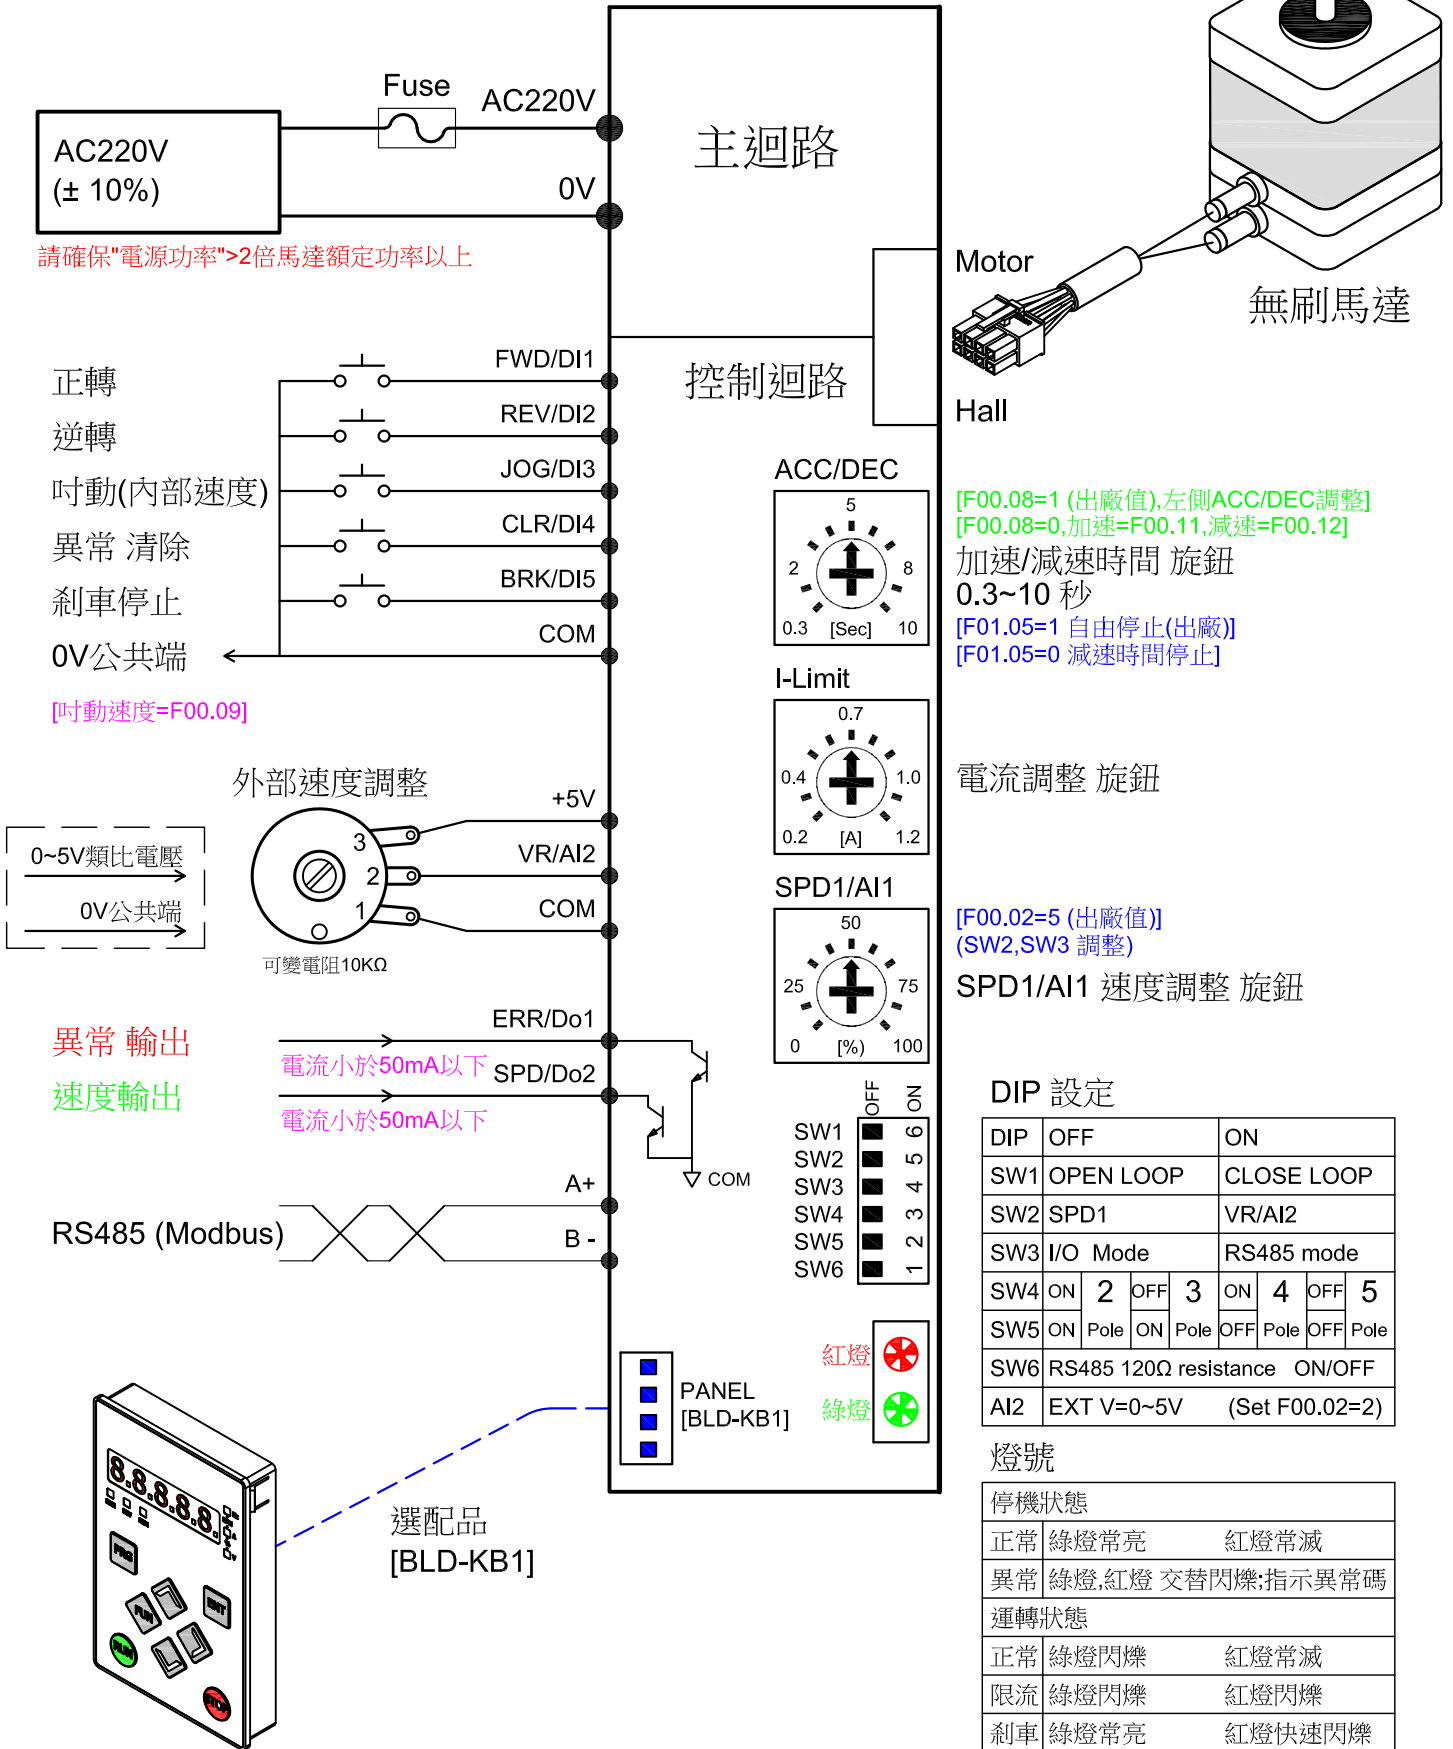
Fuse
AC220V
AC220V
(± 10%)
0V
主迴路
請確保"電源功率">2倍馬達額定功率以上

Motor
無刷馬達
Hall

控制迴路
FWD/DI1
REV/DI2
JOG/DI3
CLR/DI4
BRK/DI5
COM
正轉
逆轉
吋動(內部速度)
異常 清除
剎車停止
0V公共端
[吋動速度=F00.09]

ACC/DEC
5
2
8
0.3
[Sec]
10
[F00.08=1 (出廠值),左側ACC/DEC調整]
[F00.08=0,加速=F00.11,減速=F00.12]
加速/減速時間 旋鈕
0.3~10 秒
[F01.05=1 自由停止(出廠)]
[F01.05=0 減速時間停止]

I-Limit
0.7
0.4
1.0
0.2
[A]
1.2
電流調整 旋鈕

外部速度調整
+5V
VR/AI2
COM
3
2
1
0~5V類比電壓
0V公共端
可變電阻10KΩ

SPD1/AI1
50
25
75
0
[%]
100
[F00.02=5 (出廠值)]
(SW2,SW3 調整)
SPD1/AI1 速度調整 旋鈕

ERR/Do1
SPD/Do2
異常 輸出
速度輸出
電流小於50mA以下
電流小於50mA以下
COM

OFF ON
SW1 6
SW2 5
SW3 4
SW4 3
SW5 2
SW6 1

A+
B -
RS485 (Modbus)

DIP 設定

| DIP | OFF | | | | | ON | | | |
|---|---|---|---|---|---|---|---|---|---|
| SW1 | OPEN LOOP | | | | | CLOSE LOOP | | | |
| SW2 | SPD1 | | | | | VR/AI2 | | | |
| SW3 | I/O Mode | | | | | RS485 mode | | | |
| SW4 | ON | 2 | OFF | 3 | | ON | 4 | OFF | 5 |
| SW5 | ON | Pole | ON | Pole | | OFF | Pole | OFF | Pole |
| SW6 | RS485 120Ω resistance ON/OFF | | | | | | | | |
| AI2 | EXT V=0~5V (Set F00.02=2) | | | | | | | | |

紅燈
綠燈
PANEL
[BLD-KB1]

燈號

| 停機狀態 | | |
|---|---|---|
| 正常 | 綠燈常亮 | 紅燈常滅 |
| 異常 | 綠燈,紅燈 交替閃爍;指示異常碼 | |
| 運轉狀態 | | |
| 正常 | 綠燈閃爍 | 紅燈常滅 |
| 限流 | 綠燈閃爍 | 紅燈閃爍 |
| 剎車 | 綠燈常亮 | 紅燈快速閃爍 |

選配品
[BLD-KB1]
8.8.8.8.8.
PRG
RUN
ENT
RUN
STOP